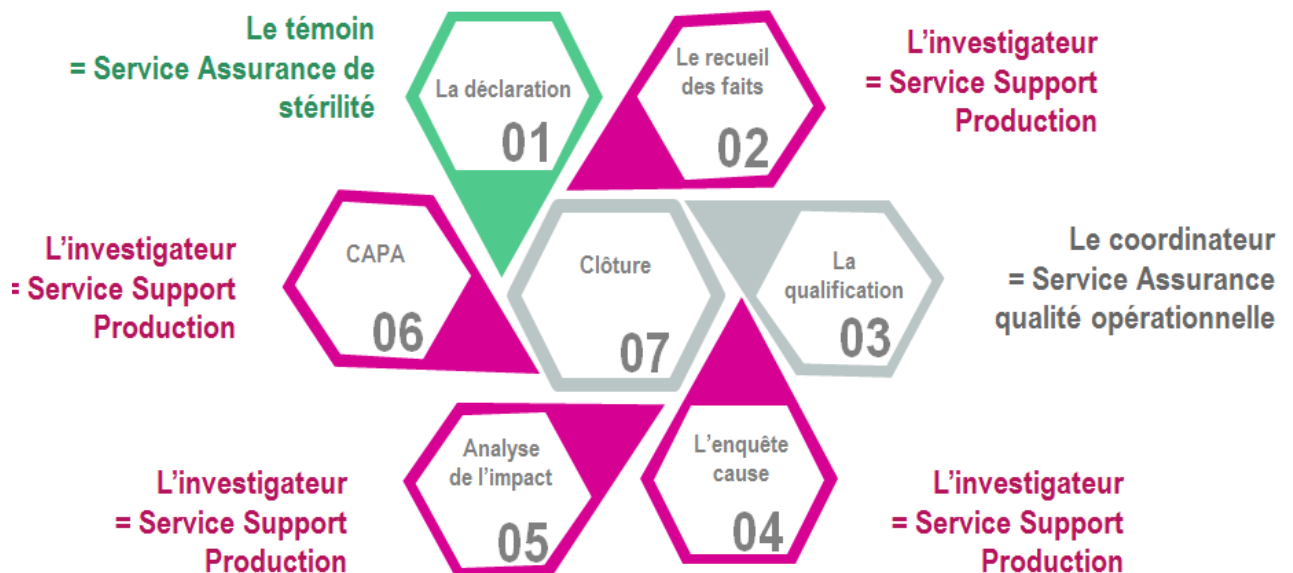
Le témoin
= Service Assurance de stérilité

La déclaration
01

Le recueil des faits
02

L’investigateur
= Service Support Production

L’investigateur
= Service Support Production

CAPA
06

Clôture
07

La qualification
03

Le coordinateur
= Service Assurance qualité opérationnelle

Analyse de l’impact
05

L’enquête cause
04

L’investigateur
= Service Support Production

L’investigateur
= Service Support Production